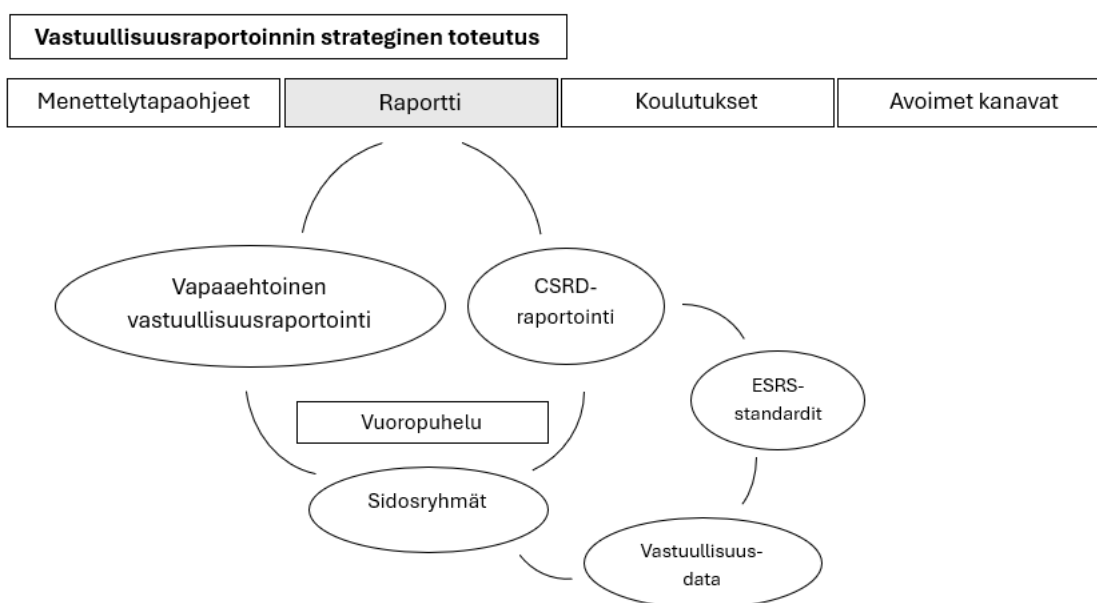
Vastuullisuusraportoinnin strateginen toteutus

Menettelytapaohjeet
Raportti
Koulutukset
Avoimet kanavat

Vapaaehtoinen vastuullisuusraportointi

CSRD-raportointi

ESRS-standardit

Vuoropuhelu

Sidosryhmät

Vastuullisuus-data